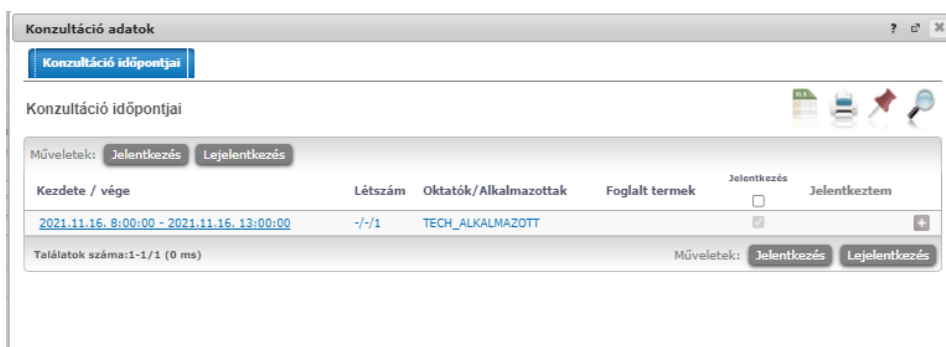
Konzultáció adatok

? ✕

Konzultáció időpontjai

Konzultáció időpontjai

XLS

Műveletek: Jelentkezés Lejelentkezés

| Kezdete / vége | Létszám | Oktatók/Alkalmazottak | Foglalt termek | Jelentkezés | Jelentkeztem |
|---|---|---|---|---|---|
| 2021.11.16. 8:00:00 - 2021.11.16. 13:00:00 | -/-/1 | TECH_ALKALMAZOTT | | | |

Találatok száma:1-1/1 (0 ms)

Műveletek: Jelentkezés Lejelentkezés